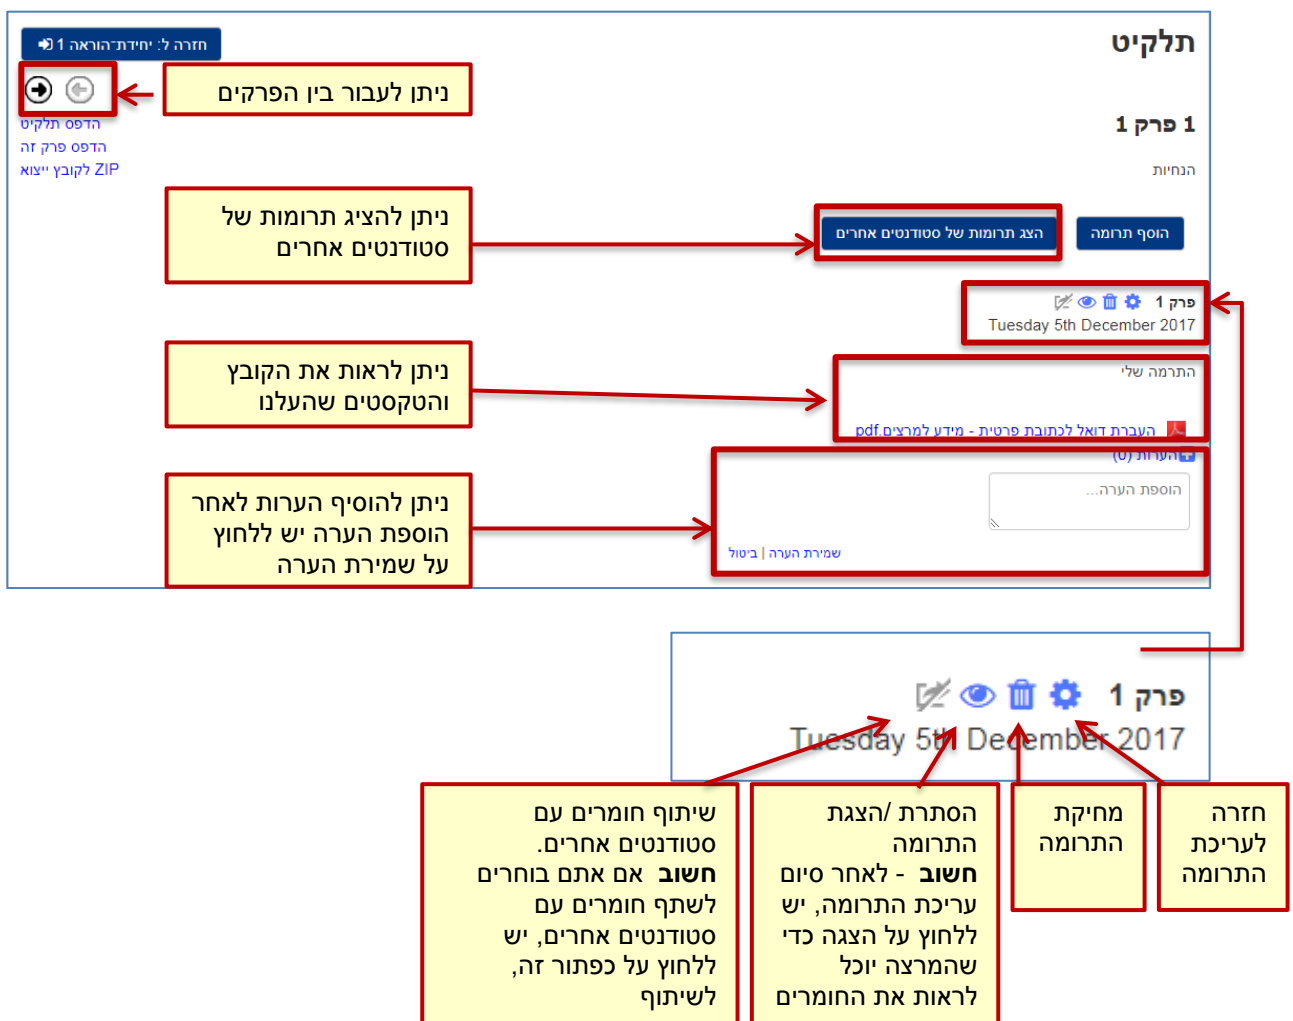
תלקיט

חזרה ל: יחידת-הוראה 1

ניתן לעבור בין הפרקים

הדפס תלקיט
הדפס פרק זה
ייצוא לקובץ ZIP

פרק 1 1

הנחיות

ניתן להציג תרומות של סטודנטים אחרים

הצג תרומות של סטודנטים אחרים

הוסף תרומה

פרק 1
Tuesday 5th December 2017

ניתן לראות את הקובץ והטקסטים שהעלנו

התרומה שלי

העברת דואל לכתובת פרטית - מידע למרצים pdf

הערות (0)

ניתן להוסיף הערות לאחר הוספת הערה יש ללחוץ על שמירת הערה

הוסף הערה...

שמירת הערה | ביטול

פרק 1
Tuesday 5th December 2017

שיתוף חומרים עם סטודנטים אחרים.
**חשוב** אם אתם בוחרים לשתף חומרים עם סטודנטים אחרים, יש ללחוץ על כפתור זה, לשיתוף

הסתרת /הצגת התרומה
**חשוב** - לאחר סיום עריכת התרומה, יש ללחוץ על הצגה כדי שהמרצה יוכל לראות את החומרים

מחיקת התרומה

חזרה לעריכת התרומה